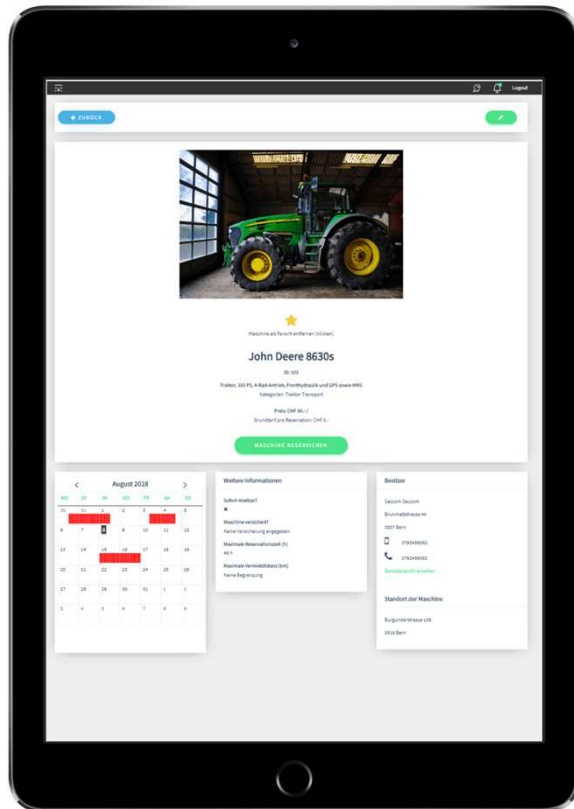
Logout

ZURÜCK

Maschine als Favorit entfernen (klicken)

John Deere 8630s

ID: 103

Traktor, 350 PS, 4-Rad-Antrieb, Fronthydraulik und GPS sowie RMS

Kategorien: Traktor Transport

Preis: CHF 80.- /

Grundtarif pro Reservation: CHF 0.-

MASCHINE RESERVIEREN

August 2018

| MO | DI | MI | DO | FR | SA | SO |
|---|---|---|---|---|---|---|
| 30 | 31 | 1 | 2 | 3 | 4 | 5 |
| 6 | 7 | 8 | 9 | 10 | 11 | 12 |
| 13 | 14 | 15 | 16 | 17 | 18 | 19 |
| 20 | 21 | 22 | 23 | 24 | 25 | 26 |
| 27 | 28 | 29 | 30 | 31 | 1 | 2 |
| 3 | 4 | 5 | 6 | 7 | 8 | 9 |

Weitere Informationen

Sofort mietbar?

Maschine versichert?

Keine Versicherung angegeben

Maximale Reservationszeit (h)

96 h

Maximale Verrmietdistanz (km)

Keine Begrenzung

Besitzer

Seicom Seicom

Brunnmattstrasse 44

3007 Bern

0793456092

0793456092

Benutzerprofil ansehen

Standort der Maschine

Burgunderstrasse 108

3018 Bern